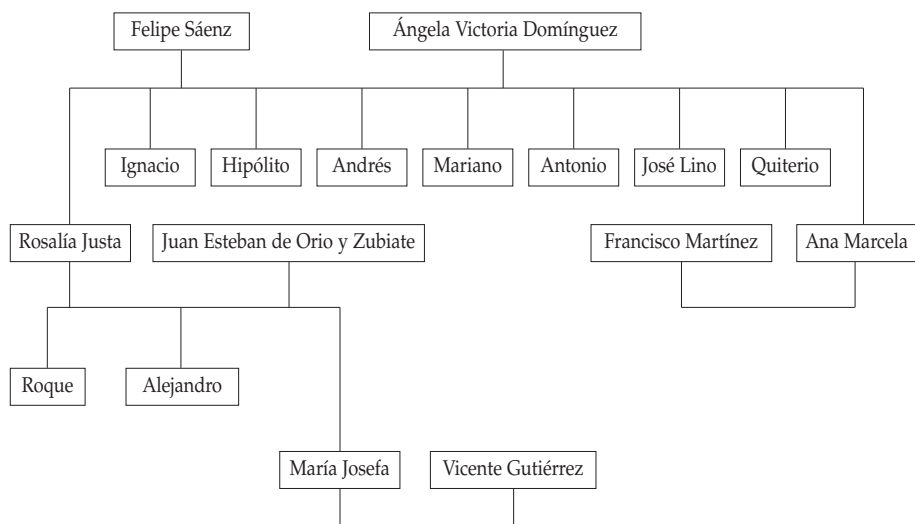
Felipe Sáenz
Ángela Victoria Domínguez
Ignacio
Hipólito
Andrés
Mariano
Antonio
José Lino
Quiterio
Rosalía Justa
Juan Esteban de Orio y Zubiate
Francisco Martínez
Ana Marcela
Roque
Alejandro
María Josefa
Vicente Gutiérrez